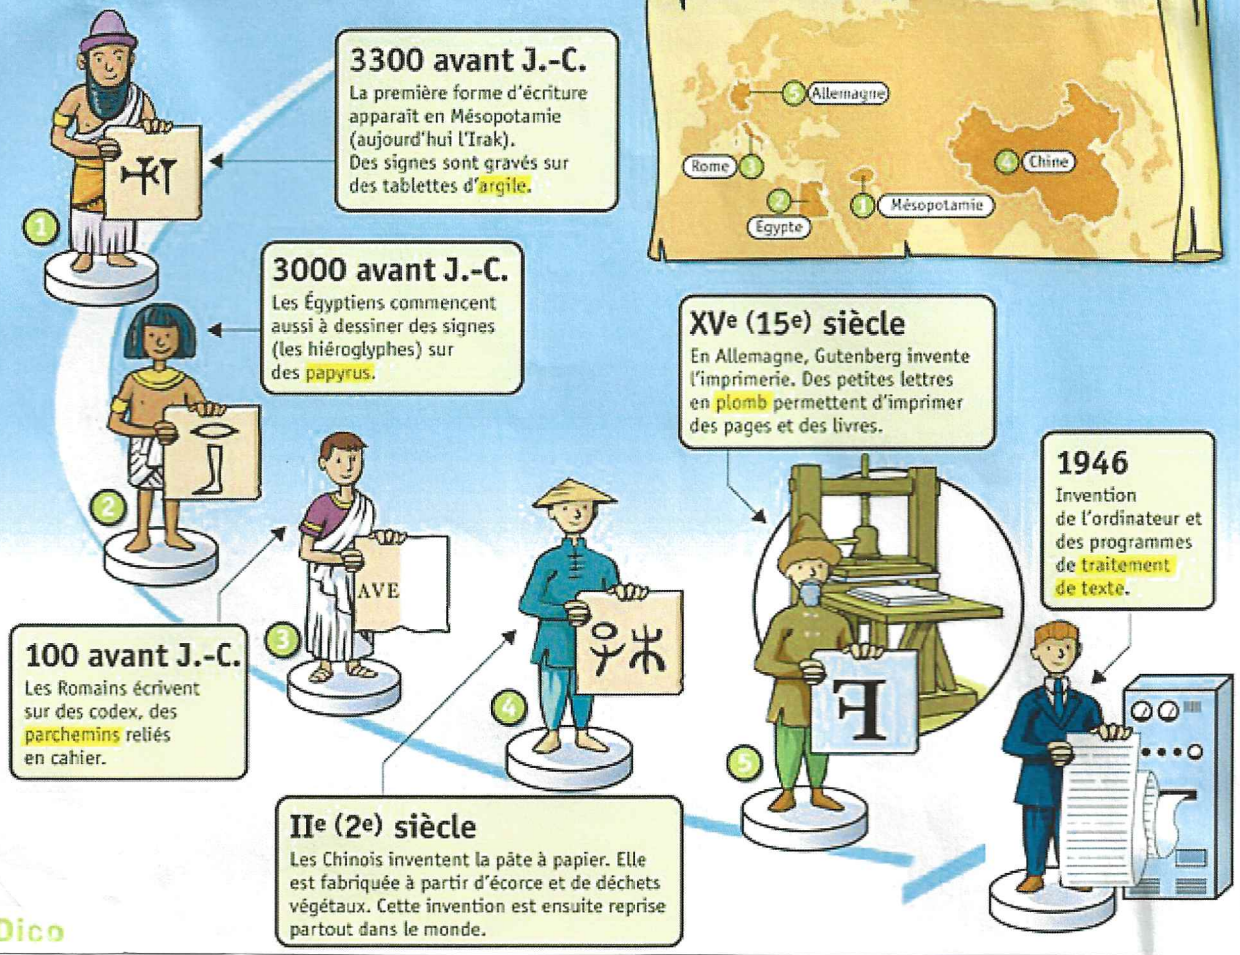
3300 avant J.-C.
La première forme d'écriture apparaît en Mésopotamie (aujourd'hui l'Irak). Des signes sont gravés sur des tablettes d'argile.

5 Allemagne
Rome 3
4 Chine
2 Égypte
1 Mésopotamie

1

3000 avant J.-C.
Les Égyptiens commencent aussi à dessiner des signes (les hiéroglyphes) sur des papyrus.

2

XV$^{e}$ (15$^{e}$) siècle
En Allemagne, Gutenberg invente l'imprimerie. Des petites lettres en plomb permettent d'imprimer des pages et des livres.

1946
Invention de l'ordinateur et des programmes de traitement de texte.

AVE

3

4

5

F

100 avant J.-C.
Les Romains écrivent sur des codex, des parchemins reliés en cahier.

II$^{e}$ (2$^{e}$) siècle
Les Chinois inventent la pâte à papier. Elle est fabriquée à partir d'écorce et de déchets végétaux. Cette invention est ensuite reprise partout dans le monde.

Dico